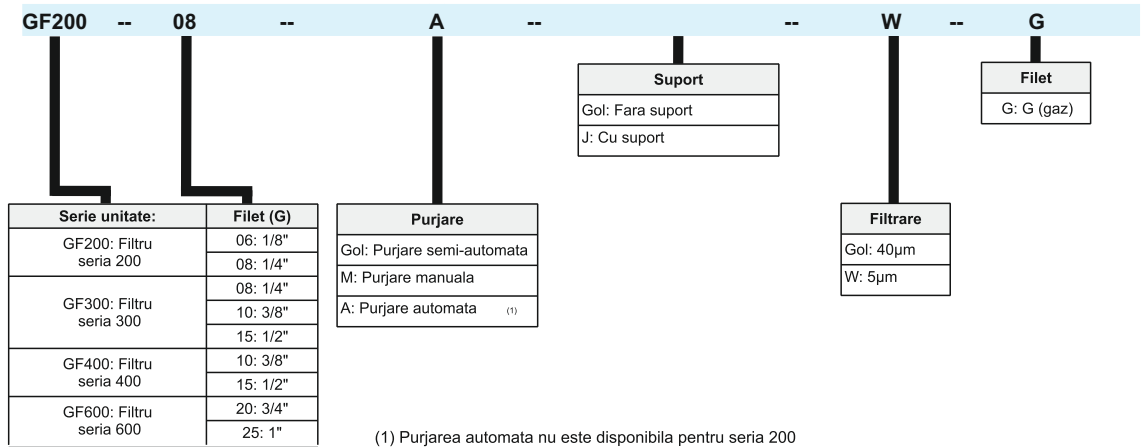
GF200 -- 08 -- A -- -- W -- G

Suport
Gol: Fara suport
J: Cu suport

Filet
G: G (gaz)

| Serie unitate: | Filet (G) |
|---|---|
| GF200: Filtru seria 200 | 06: 1/8" |
| | 08: 1/4" |
| GF300: Filtru seria 300 | 08: 1/4" |
| | 10: 3/8" |
| | 15: 1/2" |
| GF400: Filtru seria 400 | 10: 3/8" |
| | 15: 1/2" |
| GF600: Filtru seria 600 | 20: 3/4" |
| | 25: 1" |

Purjare
Gol: Purjare semi-automata
M: Purjare manuala
A: Purjare automata (1)

Filtrare
Gol: 40µm
W: 5µm

(1) Purjarea automata nu este disponibila pentru seria 200